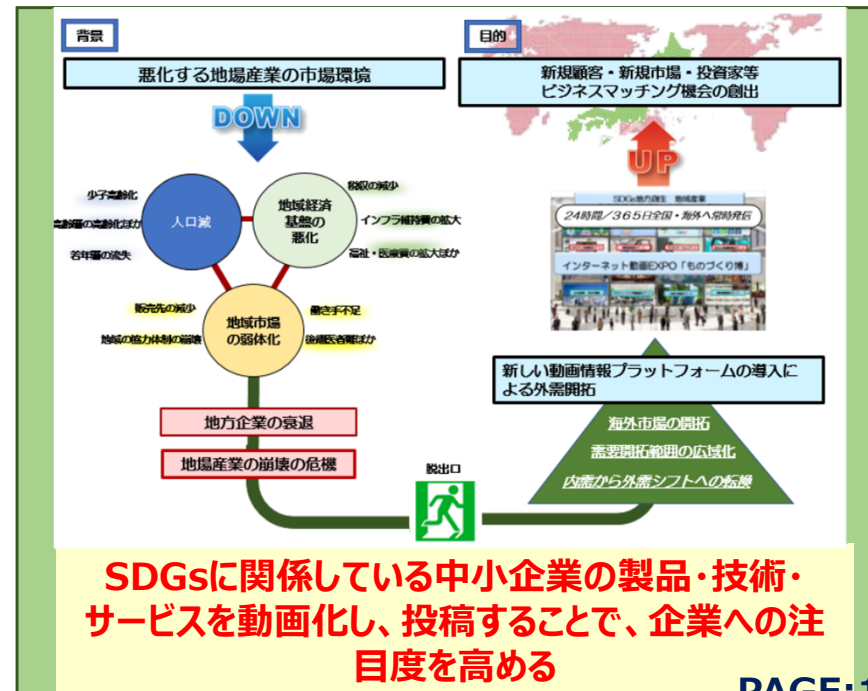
背景

悪化する地場産業の市場環境

DOWN

少子高齢化

高齢者の高齢化ほか

若年層の流失

人口減

地域経済基盤の悪化

税収の減少

インフラ維持費の拡大

福祉・医療費の拡大ほか

販売先の減少

地域の協力体制の崩壊

地域市場の弱体化

働き手不足

後継者難ほか

地方企業の衰退

地場産業の崩壊の危機

脱出口

目的

新規顧客・新規市場・投資家等
ビジネスマッチング機会の創出

UP

SDGs地方創生 地域産業

24時間／365日全国・海外へ常時発信

インターネット動画EXPO「ものづくり博」

新しい動画情報プラットフォームの導入による外需開拓

海外市場の開拓

需要開拓範囲の広域化

内需から外需シフトへの転換

SDGsに関係している中小企業の製品・技術・サービスを動画化し、投稿することで、企業への注目度を高める

PAGE:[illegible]